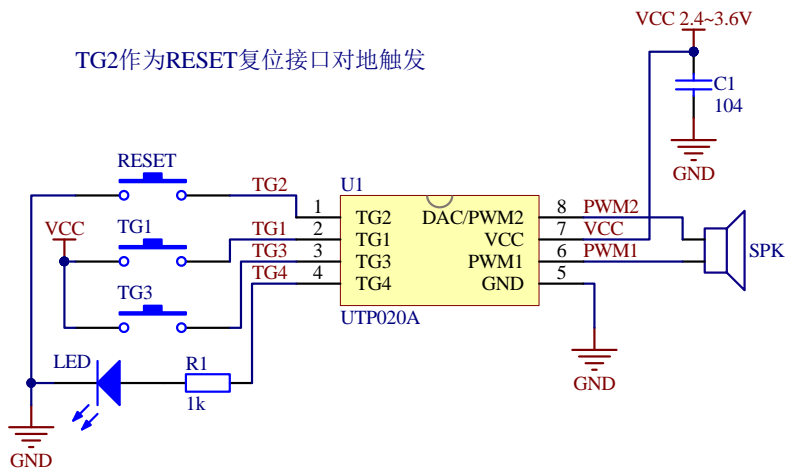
TG2作为RESET复位接口对地触发

VCC 2.4~3.6V

C1
104

GND

RESET

TG2

U1

VCC

TG1

TG1

TG3

TG3

TG4

1
2
3
4

TG2
TG1
TG3
TG4

DAC/PWM2
VCC
PWM1
GND

8
7
6
5

PWM2
VCC
PWM1

SPK

UTP020A

GND

LED

R1
1k

GND